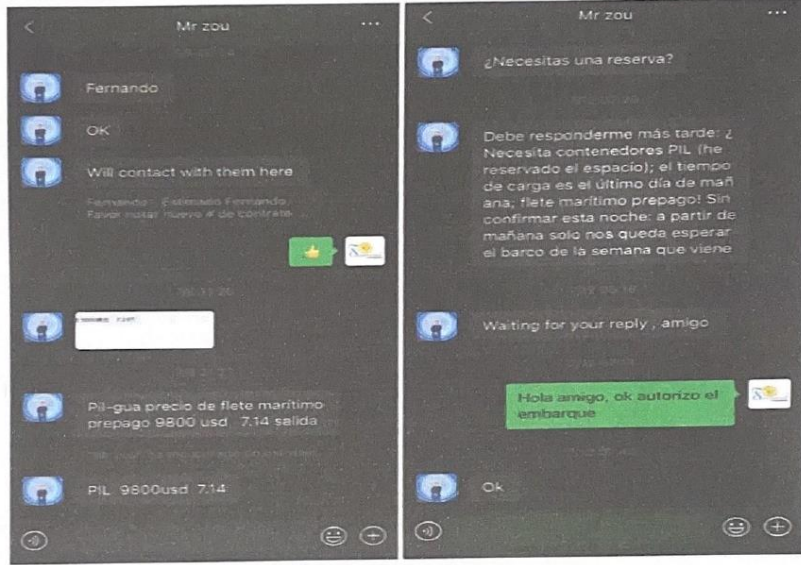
Mr zou

Fernando

OK

Will contact with them here

Fernando: Estimado Fernando, Favor notar nuevo # de contrato

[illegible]

Pil-gua precio de flete marítimo prepago 9800 usd 7.14 salida

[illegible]

PIL 9800usd 7.14

Mr zou

¿Necesitas una reserva?

Debe responderme más tarde: ¿Necesita contenedores PIL (he reservado el espacio); el tiempo de carga es el último día de mañana; flete marítimo prepago! Sin confirmar esta noche: a partir de mañana solo nos queda esperar el barco de la semana que viene

Waiting for your reply , amigo

Hola amigo, ok autorizo el embarque

Ok